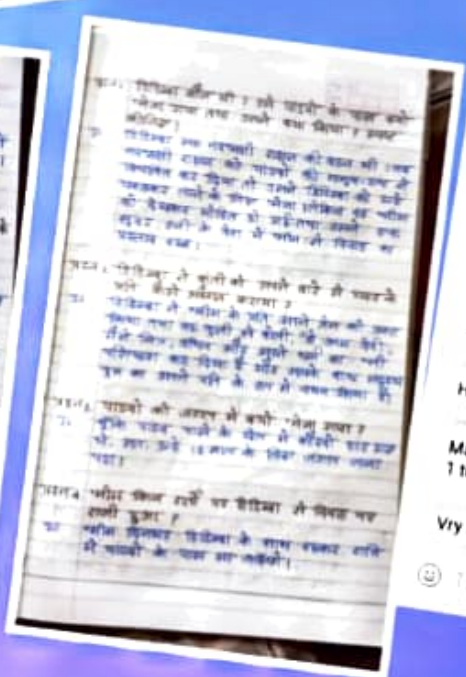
प्र०1. टिटिभा कौन थी ? उसे पाठशी के पास क्यों भेजा गया तथा उसने क्या किया ? स्पष्ट कीजिए।

उ० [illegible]

प्र०2. 'टिटिभा' ने सुरों को उसके पति से पकड़ने को कैसे अवसर कराया ?

उ० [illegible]

प्र०3. पाठशी को अवसर में क्यों भेजा गया ?

उ० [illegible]

प्र०4. महीप किन शर्तों पर टिटिभा से विवाह पर राजी हुआ ?

उ० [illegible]

H

Ma
1 t

Vry